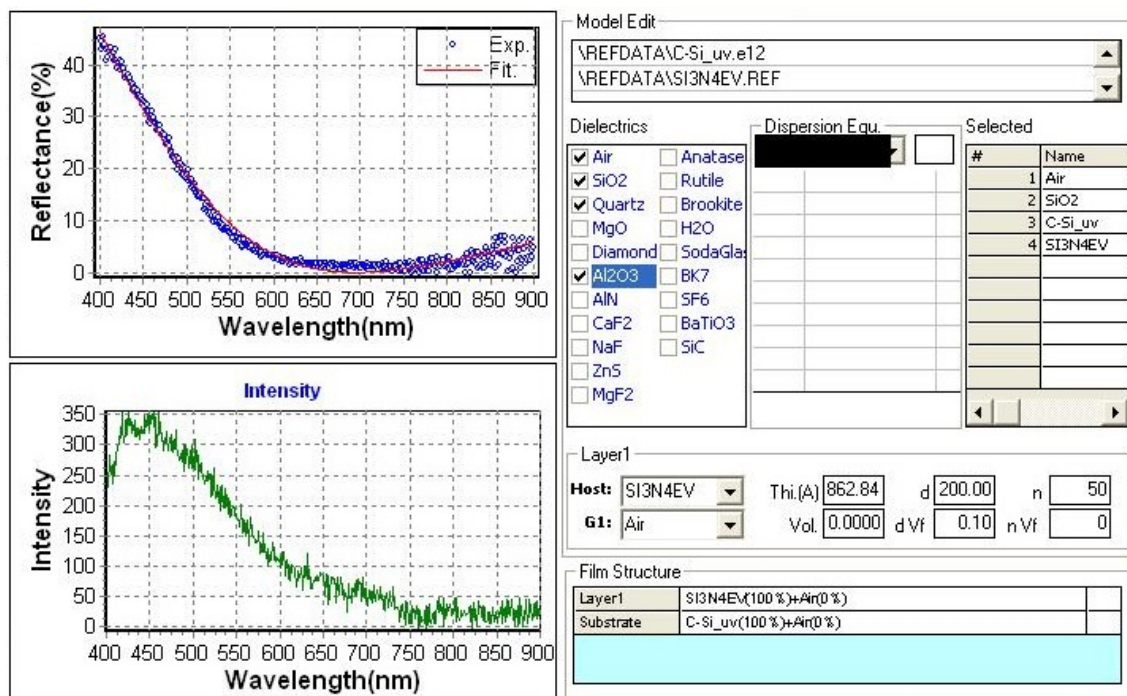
Exp.
Fit.
Reflectance(%)
40
30
20
10
0
400 450 500 550 600 650 700 750 800 850 900
Wavelength(nm)

Intensity
350
300
250
200
150
100
50
0
Intensity
400 450 500 550 600 650 700 750 800 850 900
Wavelength(nm)

Model Edit
\REFDATA\C-Si_uv.e12
\REFDATA\SI3N4EV.REF

Dielectrics
Air
SiO2
Quartz
MgO
Diamond
Al2O3
AlN
CaF2
NaF
ZnS
MgF2
Anatase
Rutile
Brookite
H2O
SodaGlas
BK7
SF6
BaTiO3
SiC

Dispersion Equ.

Selected
| # | Name |
|---|---|
| 1 | Air |
| 2 | SiO2 |
| 3 | C-Si_uv |
| 4 | SI3N4EV |

Layer1
Host: SI3N4EV
G1: Air
Thi.(A) 862.84
Vol. 0.0000
d 200.00
d Vf 0.10
n 50
n Vf 0

Film Structure
| Layer1 | SI3N4EV(100%)+Air(0%) |
|---|---|
| Substrate | C-Si_uv(100%)+Air(0%) |